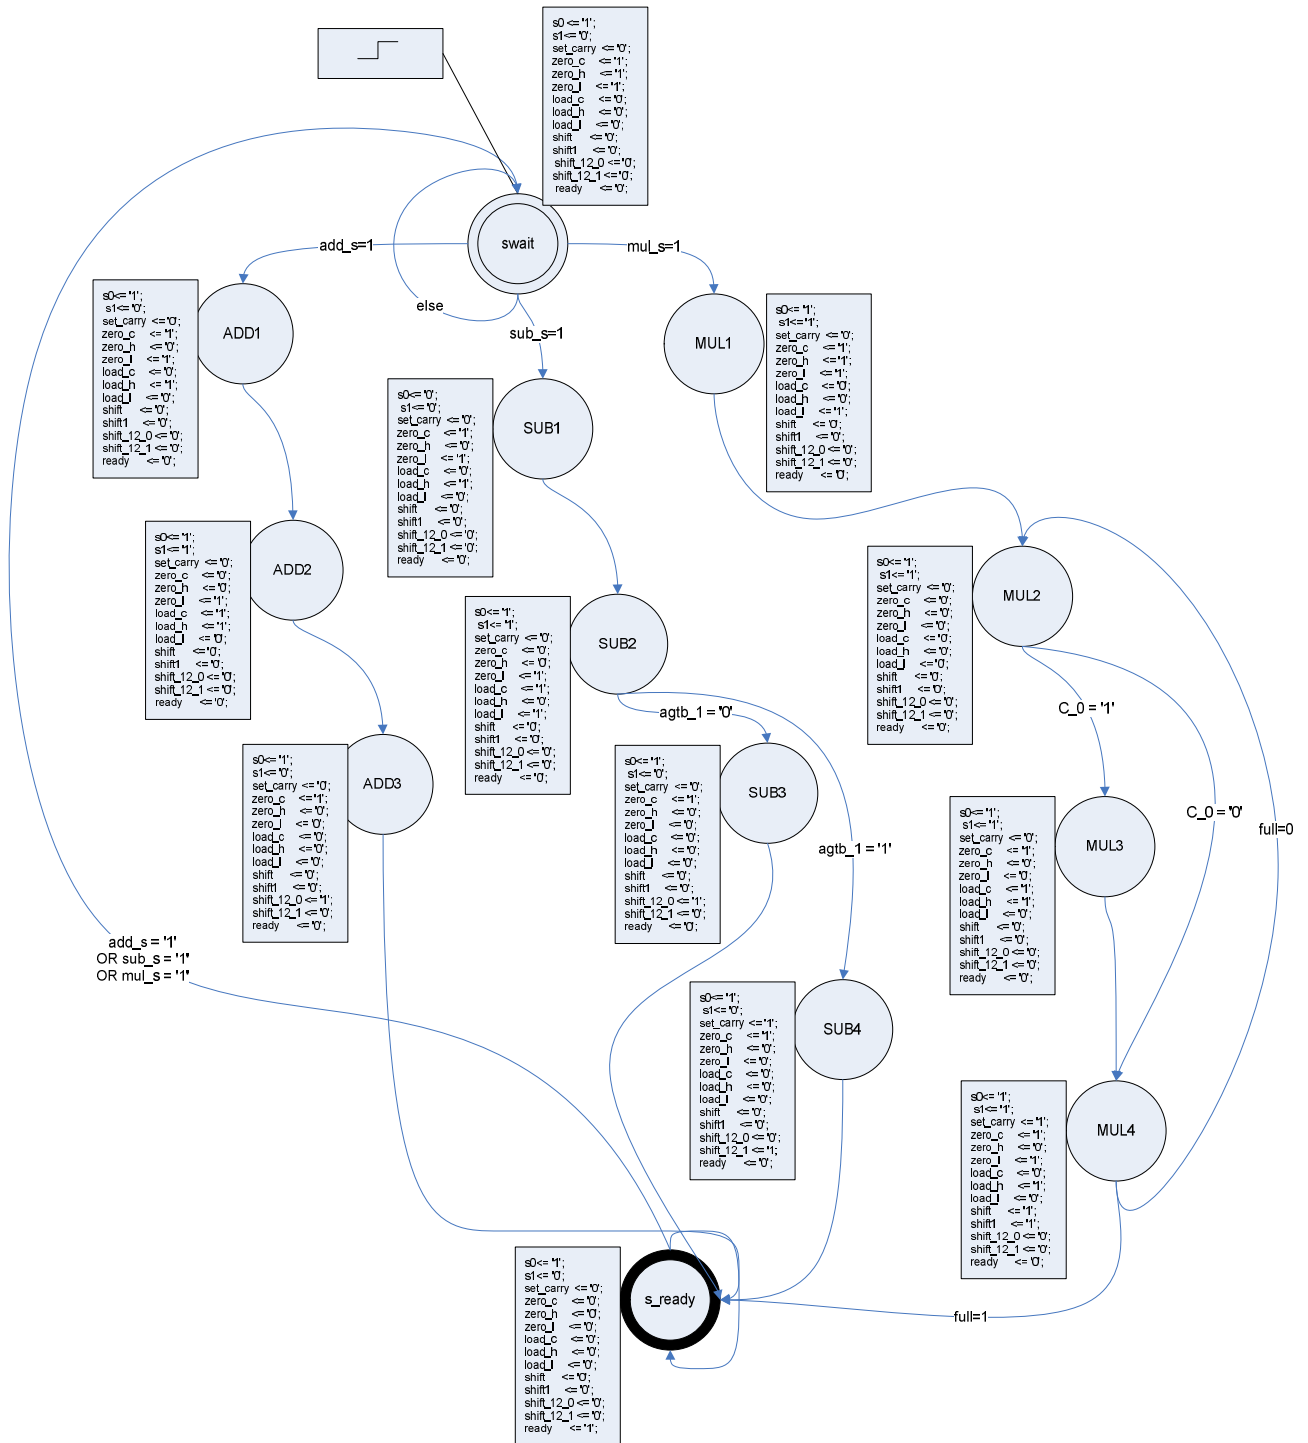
s0 <= '1';
s1<= '0';
set_carry <= '0';
zero_c <= '1';
zero_h <= '1';
zero_l <= '1';
load_c <= '0';
load_h <= '0';
load_l <= '0';
shift <= '0';
shift1 <= '0';
shift_12_0 <= '0';
shift_12_1 <= '0';
ready <= '0';

swait

add_s=1

mul_s=1

else

sub_s=1

s0<= '1';
s1<= '0';
set_carry <= '0';
zero_c <= '1';
zero_h <= '0';
zero_l <= '1';
load_c <= '0';
load_h <= '1';
load_l <= '0';
shift <= '0';
shift1 <= '0';
shift_12_0 <= '0';
shift_12_1 <= '0';
ready <= '0';

ADD1

MUL1

s0<= '1';
s1<= '1';
set_carry <= '0';
zero_c <= '1';
zero_h <= '1';
zero_l <= '1';
load_c <= '0';
load_h <= '0';
load_l <= '1';
shift <= '0';
shift1 <= '0';
shift_12_0 <= '0';
shift_12_1 <= '0';
ready <= '0';

s0<= '0';
s1<= '0';
set_carry <= '0';
zero_c <= '1';
zero_h <= '0';
zero_l <= '1';
load_c <= '0';
load_h <= '1';
load_l <= '0';
shift <= '0';
shift1 <= '0';
shift_12_0 <= '0';
shift_12_1 <= '0';
ready <= '0';

SUB1

s0<= '1';
s1<= '1';
set_carry <= '0';
zero_c <= '0';
zero_h <= '0';
zero_l <= '1';
load_c <= '1';
load_h <= '1';
load_l <= '0';
shift <= '0';
shift1 <= '0';
shift_12_0 <= '0';
shift_12_1 <= '0';
ready <= '0';

ADD2

s0<= '1';
s1<= '1';
set_carry <= '0';
zero_c <= '0';
zero_h <= '0';
zero_l <= '1';
load_c <= '1';
load_h <= '0';
load_l <= '1';
shift <= '0';
shift1 <= '0';
shift_12_0 <= '0';
shift_12_1 <= '0';
ready <= '0';

SUB2

s0<= '1';
s1<= '1';
set_carry <= '0';
zero_c <= '0';
zero_h <= '0';
zero_l <= '0';
load_c <= '0';
load_h <= '0';
load_l <= '0';
shift <= '0';
shift1 <= '0';
shift_12_0 <= '0';
shift_12_1 <= '0';
ready <= '0';

MUL2

agtb_1 = '0'

C_0 = '1'

s0<= '1';
s1<= '0';
set_carry <= '0';
zero_c <= '1';
zero_h <= '0';
zero_l <= '0';
load_c <= '0';
load_h <= '0';
load_l <= '0';
shift <= '0';
shift1 <= '0';
shift_12_0 <= '1';
shift_12_1 <= '0';
ready <= '0';

ADD3

s0<= '1';
s1<= '0';
set_carry <= '0';
zero_c <= '1';
zero_h <= '0';
zero_l <= '0';
load_c <= '0';
load_h <= '0';
load_l <= '0';
shift <= '0';
shift1 <= '0';
shift_12_0 <= '1';
shift_12_1 <= '0';
ready <= '0';

SUB3

s0<= '1';
s1<= '1';
set_carry <= '0';
zero_c <= '1';
zero_h <= '0';
zero_l <= '1';
load_c <= '1';
load_h <= '1';
load_l <= '0';
shift <= '0';
shift1 <= '0';
shift_12_0 <= '0';
shift_12_1 <= '0';
ready <= '0';

MUL3

C_0 = '0'

full=0

agtb_1 = '1'

add_s = '1'
OR sub_s = '1'
OR mul_s = '1'

s0<= '1';
s1<= '0';
set_carry <= '1';
zero_c <= '1';
zero_h <= '0';
zero_l <= '0';
load_c <= '0';
load_h <= '0';
load_l <= '0';
shift <= '0';
shift1 <= '0';
shift_12_0 <= '0';
shift_12_1 <= '1';
ready <= '0';

SUB4

s0<= '1';
s1<= '1';
set_carry <= '1';
zero_c <= '1';
zero_h <= '0';
zero_l <= '1';
load_c <= '0';
load_h <= '1';
load_l <= '0';
shift <= '1';
shift1 <= '1';
shift_12_0 <= '0';
shift_12_1 <= '0';
ready <= '0';

MUL4

s0<= '1';
s1<= '0';
set_carry <= '0';
zero_c <= '0';
zero_h <= '0';
zero_l <= '0';
load_c <= '0';
load_h <= '0';
load_l <= '0';
shift <= '0';
shift1 <= '0';
shift_12_0 <= '0';
shift_12_1 <= '0';
ready <= '1';

s_ready

full=1